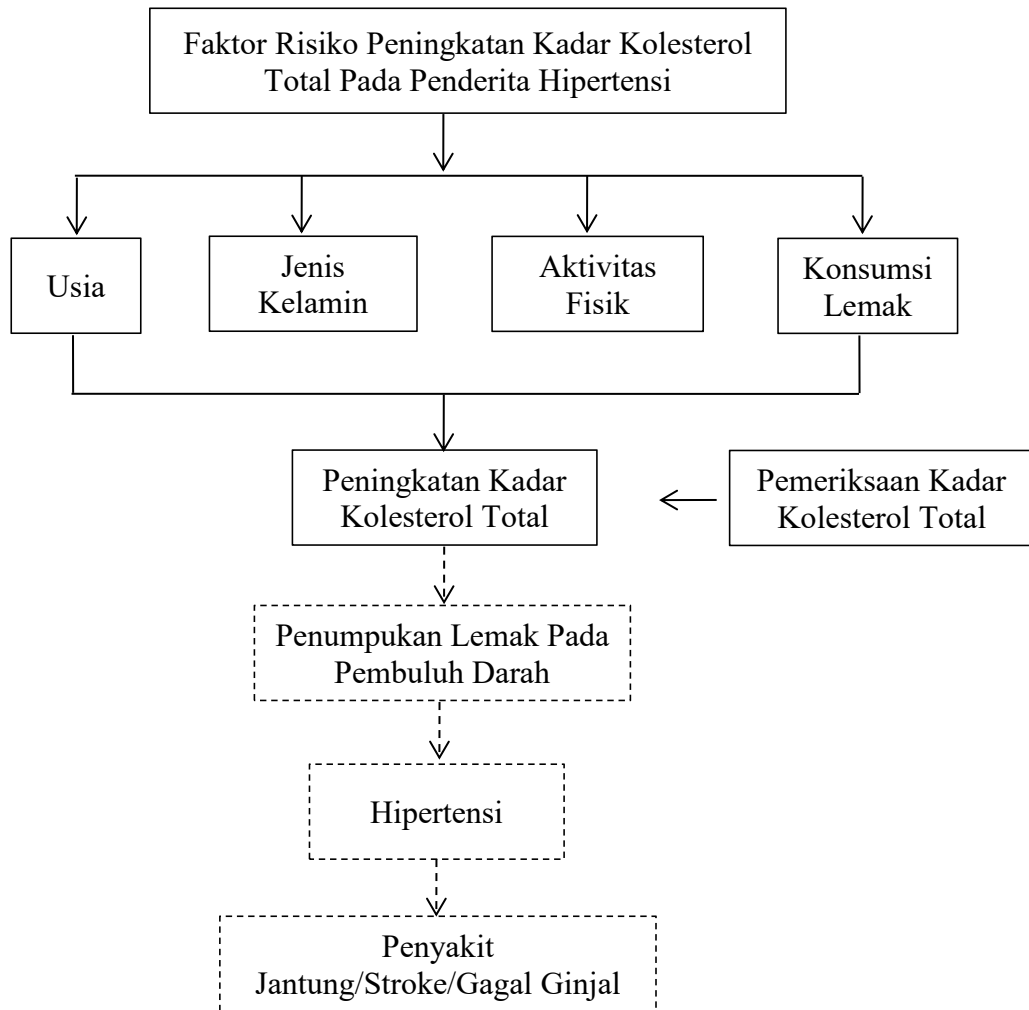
Faktor Risiko Peningkatan Kadar Kolesterol Total Pada Penderita Hipertensi

Usia

Jenis Kelamin

Aktivitas Fisik

Konsumsi Lemak

Peningkatan Kadar Kolesterol Total

Pemeriksaan Kadar Kolesterol Total

Penumpukan Lemak Pada Pembuluh Darah

Hipertensi

Penyakit Jantung/Stroke/Gagal Ginjal